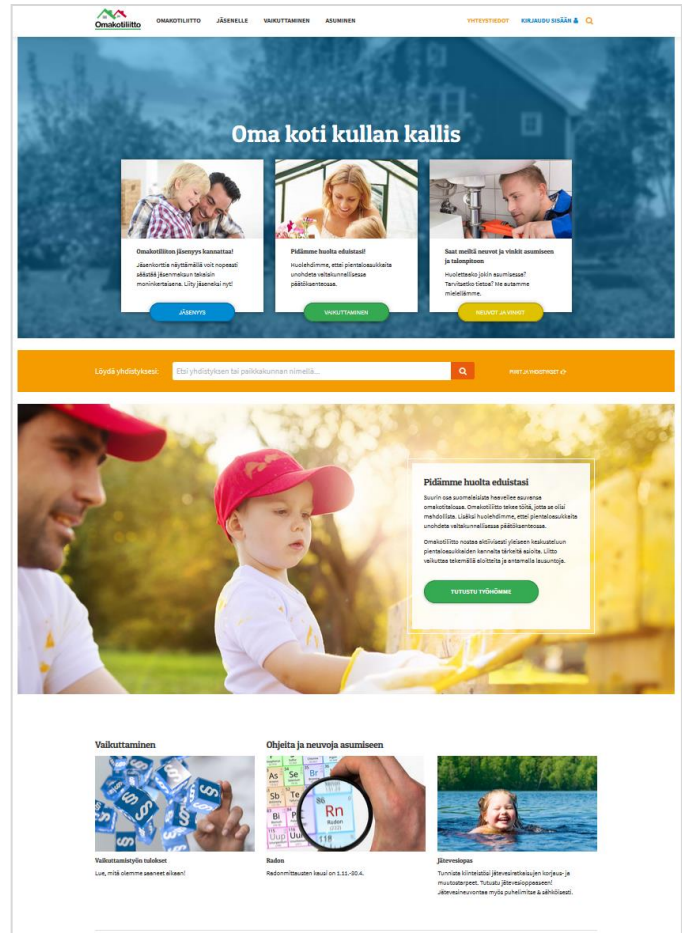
Omakotiliitto

OMAKOTILIITTO JÄSENELLE VAIKUTTAMINEN ASUMINEN

YHTEYSTIEDOT KIRJAUDU SISÄÄN

Oma koti kullan kallis

Omakotiliiton jäsenyys kannattaa!

Jäsenkorttia näyttämällä voit nopeasti säästää jäsenmaksun takaisin moninkertaisena. Liity jäseneksi nyt!

JÄSENYYS

Pidämme huolta eduistasi!

Huolehdimme, ettei pientaloasukkaita unohdeta valtakunnallisessa päätöksenteossa.

VAIKUTTAMINEN

Saat meiltä neuvot ja vinkit asumiseen ja talonpitoon

Huolettaako jokin asumisessa? Tarvitsetko tietoa? Me autamme mielellämme.

NEUVOT JA VINKIT

Löydä yhdistyksesi:

Etsi yhdistyksen tai paikkakunnan nimellä...

PIIRIT JA YHDISTYKSET

Pidämme huolta eduistasi

Suurin osa suomalaisista haaveilee asuvansa omakotitalossa. Omakotiliitto tekee töitä, jotta se olisi mahdollista. Lisäksi huolehdimme, ettei pientaloasukkaita unohdeta valtakunnallisessa päätöksenteossa.

Omakotiliitto nostaa aktiivisesti yleiseen keskusteluun pientaloasukkaiden kannalta tärkeitä asioita. Liitto vaikuttaa tekemällä aloitteita ja antamalla lausuntoja.

TUTUSTU TYÖHÖMME

Vaikuttaminen

Vaikuttamistyön tulokset

Lue, mitä olemme saaneet aikaan!

Ohjeita ja neuvoja asumiseen

Radon

Radonmittausten kausi on 1.11.-30.4.

Jätevesiopas

Tunnista kiinteistösi jätevesiratkaisujen korjaus- ja muutostarpeet. Tutustu jätevesioppaaseen! Jätevesineuvontaa myös puhelimitse & sähköisesti.